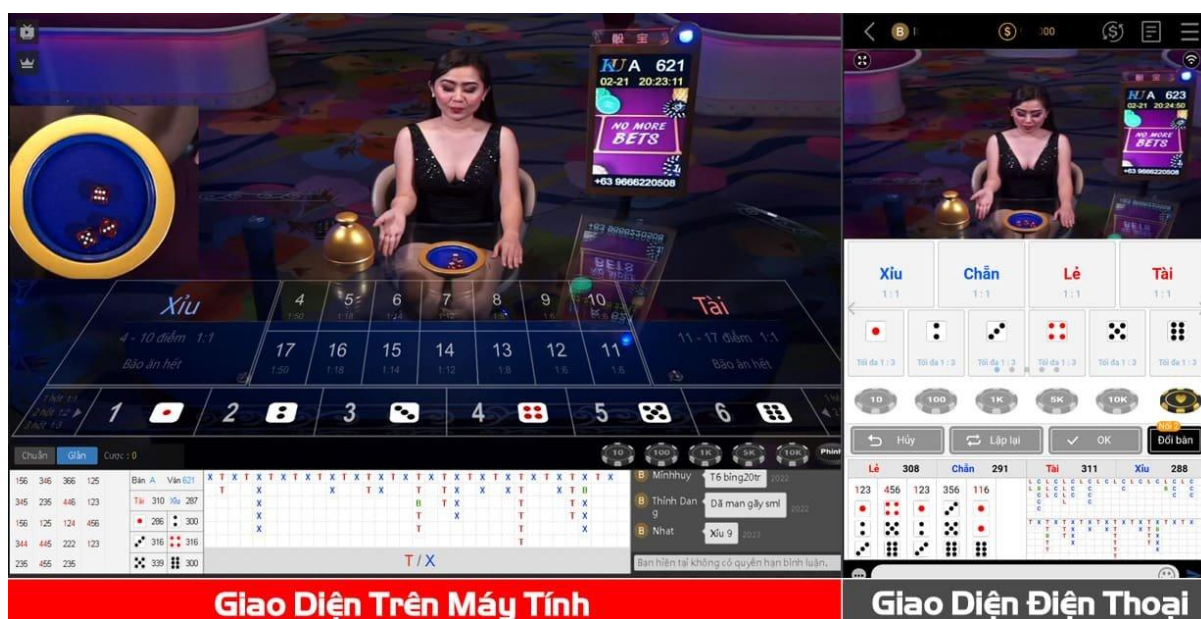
KU A 621
02-21 20:23:11
NO MORE BETS
+63 9666220508

Xỉu
4 - 10 điểm 1:1
Bão ăn hết

4 1:50
5 1:18
6 1:14
7 1:12
8 1:8
9 1:6
10 1:6
17 1:50
16 1:18
15 1:14
14 1:12
13 1:8
12 1:6
11 1:6

Tài
11 - 17 điểm 1:1
Bão ăn hết

1 2 3 4 5 6

Chuẩn Giản Cược : 0

10 100 1K 5K 10K

| 156 | 346 | 366 | 125 |
|---|---|---|---|
| 345 | 235 | 446 | 123 |
| 156 | 125 | 124 | 456 |
| 344 | 445 | 222 | 123 |
| 235 | 455 | 235 | |

Bàn A Ván 621
Tài 310 Xỉu 287
286 300
316 316
339 300

T / X

Minhhuy T6 bing20tr
Thinh Dan g Dã man gây sml
Nhat Xỉu 9
Bạn hiện tại không có quyền hạn bình luận.

KU A 623
02-21 20:24:50
NO MORE BETS
+63 9666220508

Xỉu 1:1
Chẵn 1:1
Lẻ 1:1
Tài 1:1
Tối đa 1:3
Tối đa 1:3
Tối đa 1:3
Tối đa 1:3
Tối đa 1:3
Tối đa 1:3

10 100 1K 5K 10K

Hủy Lặp lại OK Đổi bàn

Lẻ 308 Chẵn 291 Tài 311 Xỉu 288
123 456 123 356 116

Giao Diện Trên Máy Tính
Giao Diện Điện Thoại